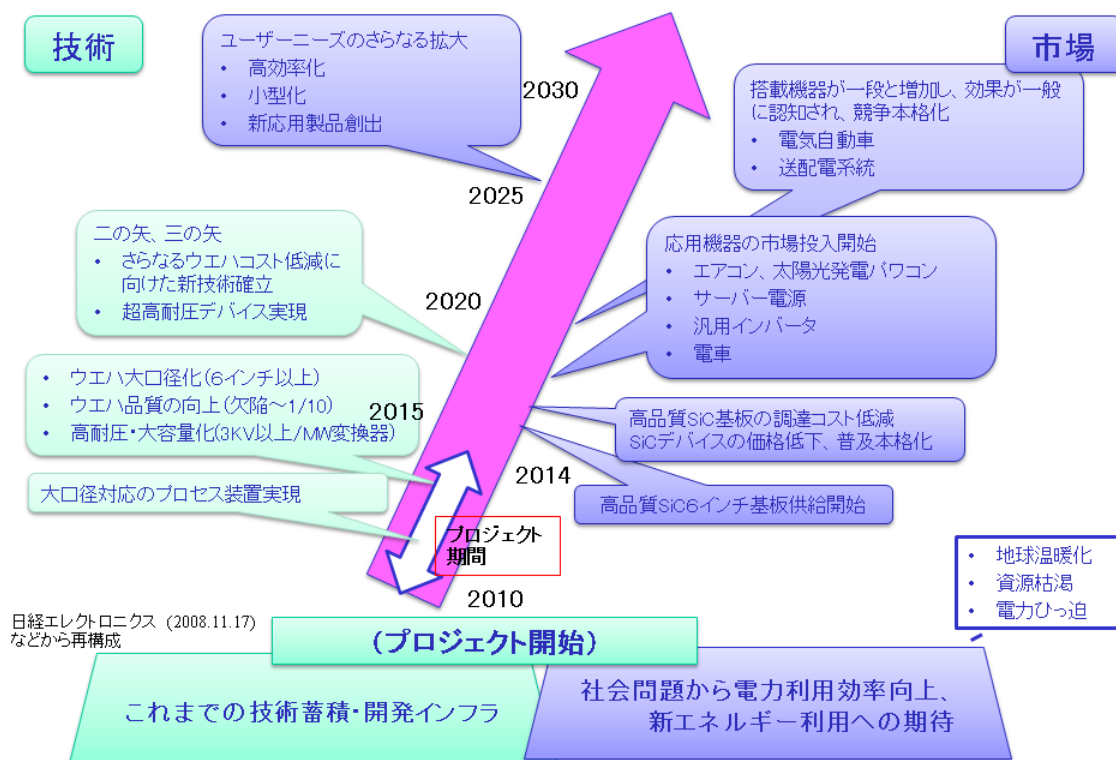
技術

市場

ユーザーニーズのさらなる拡大
• 高効率化
• 小型化
• 新応用製品創出

2030

2025

搭載機器が一段と増加し、効果が一般に認知され、競争本格化
• 電気自動車
• 送配電系統

二の矢、三の矢
• さらなるウエハコスト低減に向けた新技術確立
• 超高耐圧デバイス実現

2020

応用機器の市場投入開始
• エアコン、太陽光発電パワコン
• サーバー電源
• 汎用インバータ
• 電車

• ウエハ大口径化(6インチ以上)
• ウエハ品質の向上(欠陥~1/10)
• 高耐圧・大容量化(3KV以上/MW変換器)

2015

高品質SiC基板の調達コスト低減
SiCデバイスの価格低下、普及本格化

2014

大口径対応のプロセス装置実現

高品質SiC6インチ基板供給開始

プロジェクト期間

2010

• 地球温暖化
• 資源枯渇
• 電力ひっ迫

日経エレクトロニクス (2008.11.17)
などから再構成

(プロジェクト開始)

これまでの技術蓄積・開発インフラ

社会問題から電力利用効率向上、新エネルギー利用への期待